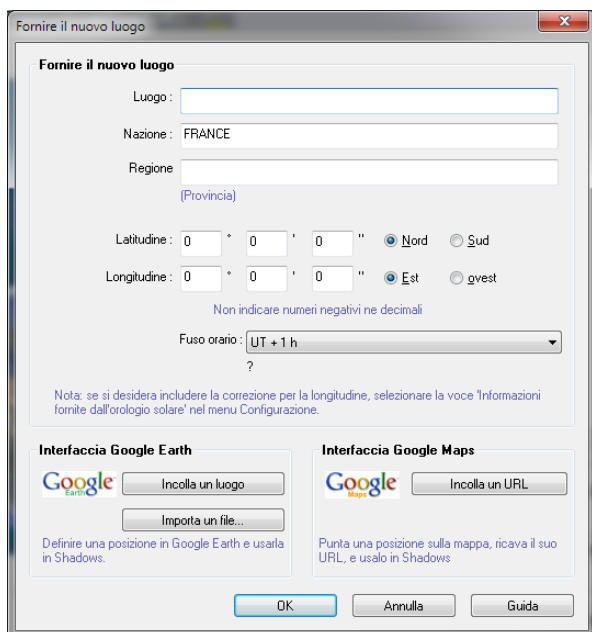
Fornire il nuovo luogo

Fornire il nuovo luogo

Luogo :

Nazione : FRANCE

Regione

(Provincia)

Latitudine : 0 ° 0 ' 0 " Nord Sud

Longitudine : 0 ° 0 ' 0 " Est ovest

Non indicare numeri negativi ne decimali

Fuso orario : UT + 1 h

?

Nota: se si desidera includere la correzione per la longitudine, selezionare la voce 'Informazioni fornite dall'orologio solare' nel menu Configurazione.

Interfaccia Google Earth

Google Earth

Incolla un luogo

Importa un file...

Definire una posizione in Google Earth e usarla in Shadows.

Interfaccia Google Maps

Google Maps

Incolla un URL

Punta una posizione sulla mappa, ricava il suo URL, e usalo in Shadows

OK

Annulla

Guida